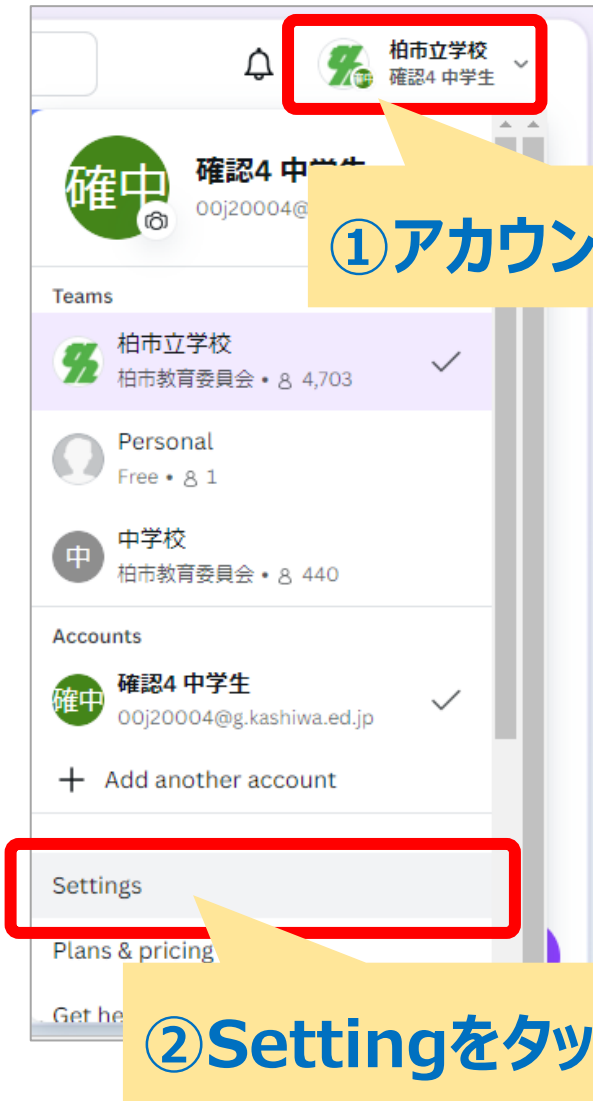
柏市立学校
確認4 中学生

確中
確認4 中学生
00j20004@

①アカウン

Teams

柏市立学校
柏市教育委員会 • 4,703

Personal
Free • 1

中
中学校
柏市教育委員会 • 440

Accounts

確中
確認4 中学生
00j20004@g.kashiwa.ed.jp

+ Add another account

Settings

Plans & pricing

Get he

②Settingをタッ